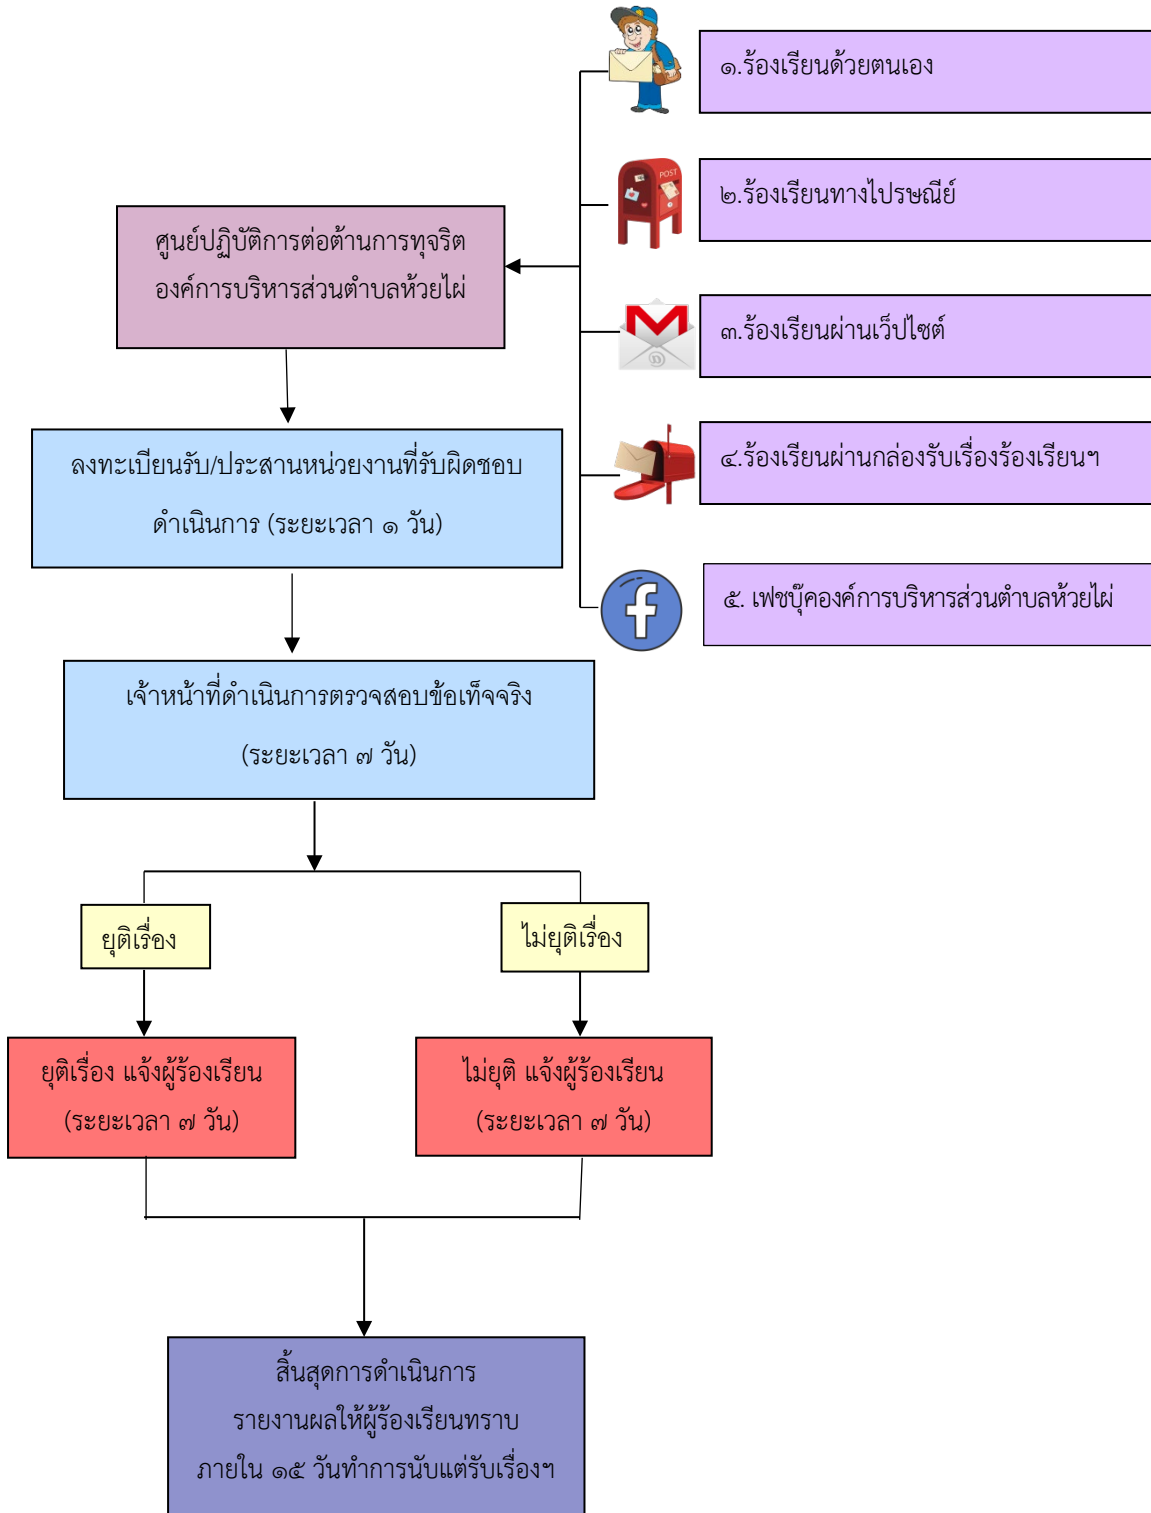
๑.ร้องเรียนด้วยตนเอง

POST

๒.ร้องเรียนทางไปรษณีย์

ศูนย์ปฏิบัติการต่อต้านการทุจริต องค์การบริหารส่วนตำบลห้วยไผ่

๓.ร้องเรียนผ่านเว็ปไซต์

ลงทะเบียนรับ/ประสานหน่วยงานที่รับผิดชอบ ดำเนินการ (ระยะเวลา ๑ วัน)

๔.ร้องเรียนผ่านกล่องรับเรื่องร้องเรียนฯ

๕. เฟซบุ๊คองค์การบริหารส่วนตำบลห้วยไผ่

เจ้าหน้าที่ดำเนินการตรวจสอบข้อเท็จจริง (ระยะเวลา ๗ วัน)

ยุติเรื่อง

ไม่ยุติเรื่อง

ยุติเรื่อง แจ้งผู้ร้องเรียน (ระยะเวลา ๗ วัน)

ไม่ยุติ แจ้งผู้ร้องเรียน (ระยะเวลา ๗ วัน)

สิ้นสุดการดำเนินการ
รายงานผลให้ผู้ร้องเรียนทราบ
ภายใน ๑๕ วันทำการนับแต่รับเรื่องฯ